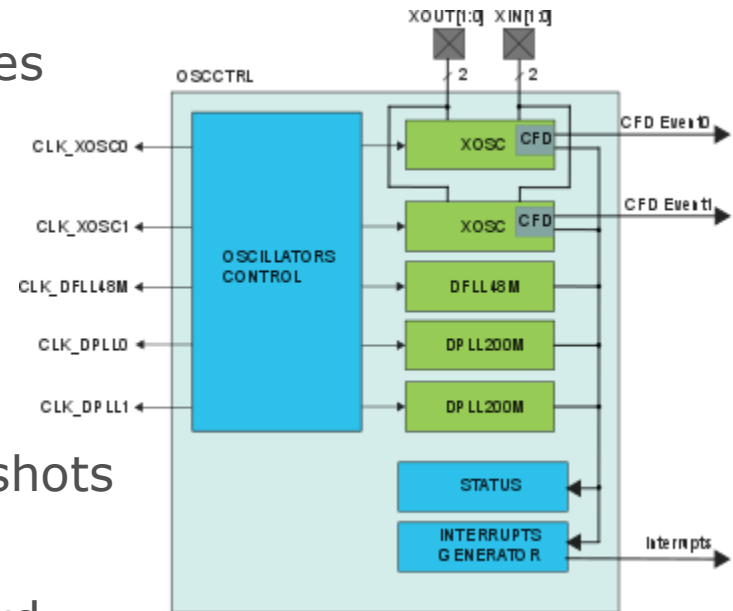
es

shots

rd

XOUT[1:0] XIN[1:0]

2 2

OSCCTRL

CLK_XOSC0

CLK_XOSC1

CLK_DFLL48M

CLK_DPLL0

CLK_DPLL1

OSCILLATORS CONTROL

XOSC CFD

XOSC CFD

DFLL48M

DPLL200M

DPLL200M

CFD Event0

CFD Event1

STATUS

INTERRUPTS GENERATOR

Interrupts